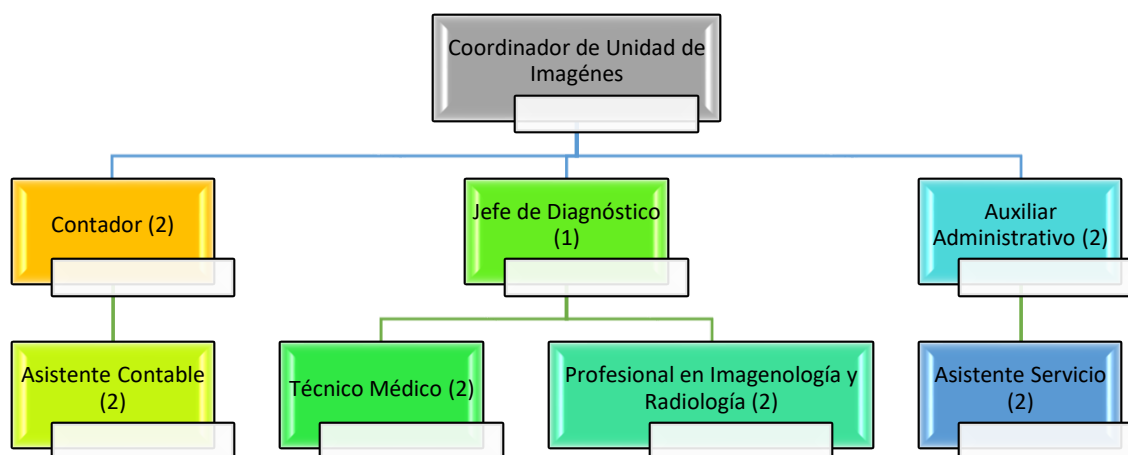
Coordinador de Unidad de Imagénes

Contador (2)

Jefe de Diagnóstico (1)

Auxiliar Administrativo (2)

Asistente Contable (2)

Técnico Médico (2)

Profesional en Imagenología y Radiología (2)

Asistente Servicio (2)